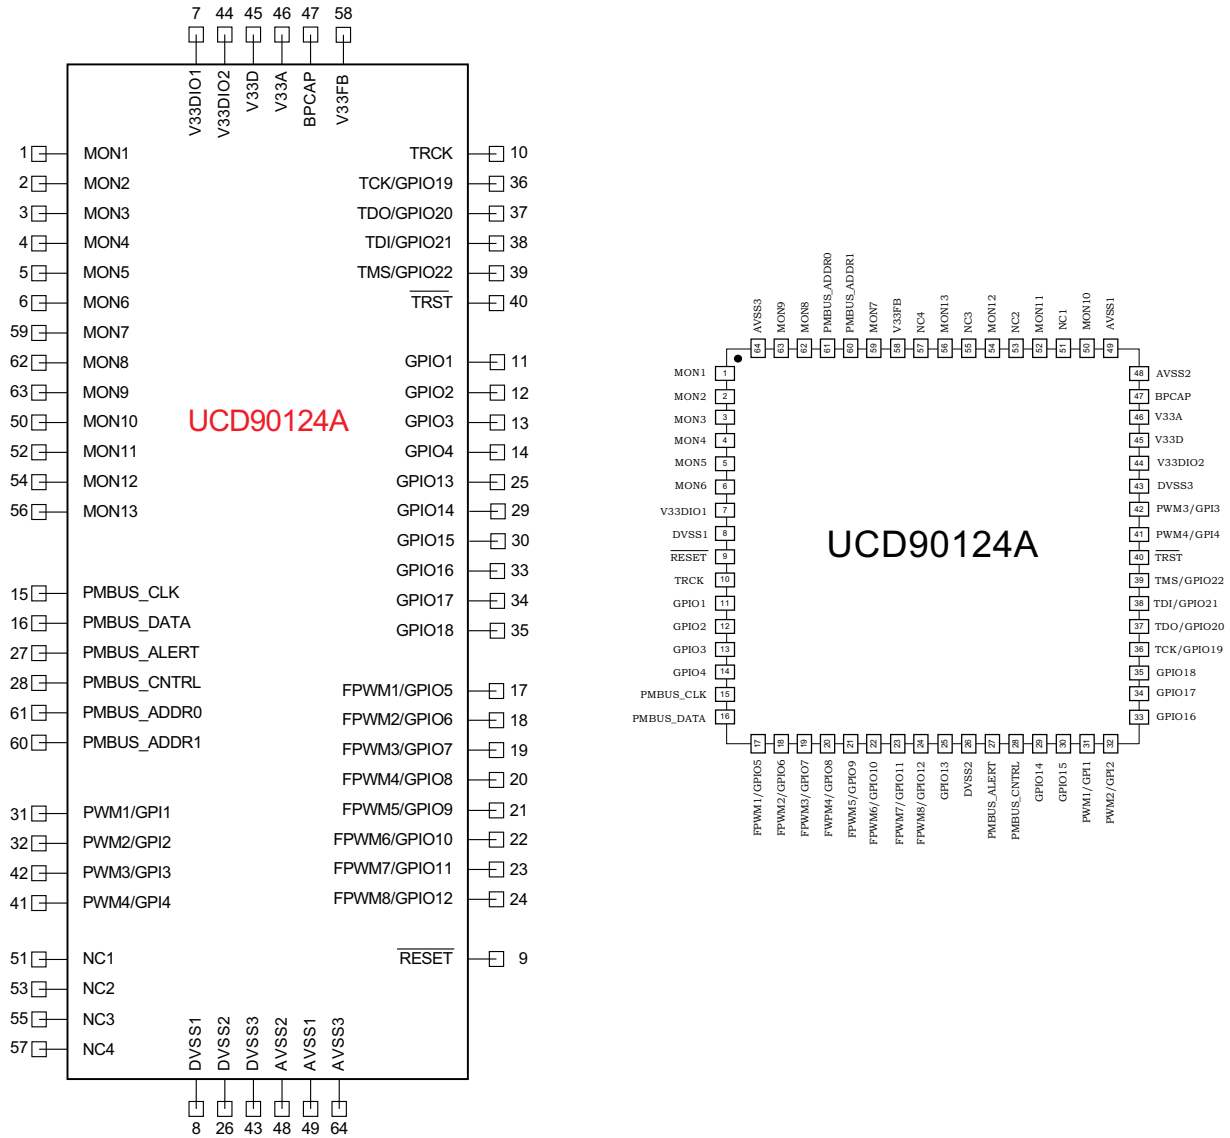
7 44 45 46 47 58
V33DIO1 V33DIO2 V33D V33A BPCAP V33FB

1 MON1
2 MON2
3 MON3
4 MON4
5 MON5
6 MON6
59 MON7
62 MON8
63 MON9
50 MON10
52 MON11
54 MON12
56 MON13

15 PMBUS_CLK
16 PMBUS_DATA
27 PMBUS_ALERT
28 PMBUS_CNTRL
61 PMBUS_ADDR0
60 PMBUS_ADDR1

31 PWM1/GPI1
32 PWM2/GPI2
42 PWM3/GPI3
41 PWM4/GPI4

51 NC1
53 NC2
55 NC3
57 NC4

UCD90124A

TRCK 10
TCK/GPIO19 36
TDO/GPIO20 37
TDI/GPIO21 38
TMS/GPIO22 39
$\overline{TRST}$ 40
GPIO1 11
GPIO2 12
GPIO3 13
GPIO4 14
GPIO13 25
GPIO14 29
GPIO15 30
GPIO16 33
GPIO17 34
GPIO18 35
FPWM1/GPIO5 17
FPWM2/GPIO6 18
FPWM3/GPIO7 19
FPWM4/GPIO8 20
FPWM5/GPIO9 21
FPWM6/GPIO10 22
FPWM7/GPIO11 23
FPWM8/GPIO12 24
$\overline{RESET}$ 9

DVSS1 DVSS2 DVSS3 AVSS2 AVSS1 AVSS3
8 26 43 48 49 64

AVSS3 64, MON9 63, MON8 62, PMBUS_ADDR0 61, PMBUS_ADDR1 60, MON7 59, V33FB 58, NC4 57, MON13 56, NC3 55, MON12 54, NC2 53, MON11 52, NC1 51, MON10 50, AVSS1 49

MON1 1
MON2 2
MON3 3
MON4 4
MON5 5
MON6 6
V33DIO1 7
DVSS1 8
$\overline{RESET}$ 9
TRCK 10
GPIO1 11
GPIO2 12
GPIO3 13
GPIO4 14
PMBUS_CLK 15
PMBUS_DATA 16

UCD90124A

48 AVSS2
47 BPCAP
46 V33A
45 V33D
44 V33DIO2
43 DVSS3
42 PWM3/GPI3
41 PWM4/GPI4
40 $\overline{TRST}$
39 TMS/GPIO22
38 TDI/GPIO21
37 TDO/GPIO20
36 TCK/GPIO19
35 GPIO18
34 GPIO17
33 GPIO16

17 FPWM1/GPIO5, 18 FPWM2/GPIO6, 19 FPWM3/GPIO7, 20 FWPM4/GPIO8, 21 FPWM5/GPIO9, 22 FPWM6/GPIO10, 23 FPWM7/GPIO11, 24 FPWM8/GPIO12, 25 GPIO13, 26 DVSS2, 27 PMBUS_ALERT, 28 PMBUS_CNTRL, 29 GPIO14, 30 GPIO15, 31 PWM1/GPI1, 32 PWM2/GPI2